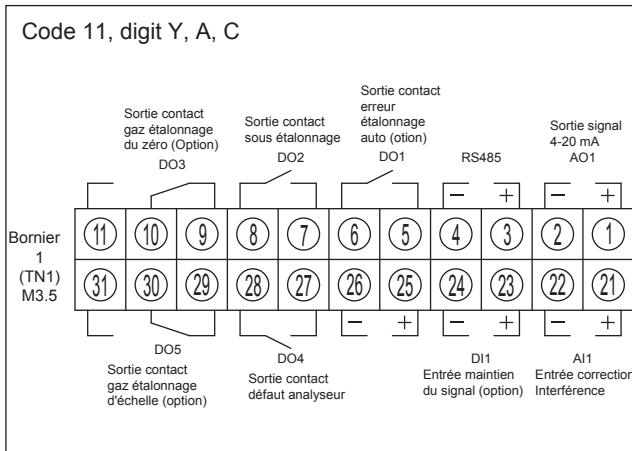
Code 11, digit Y, A, C

Sortie contact gaz étalonnage du zéro (Option)
DO3

Sortie contact sous étalonnage
DO2

Sortie contact erreur étalonnage auto (option)
DO1

RS485

Sortie signal 4-20 mA
AO1

− + − +

Bornier 1 (TN1) M3.5

| 11 | 10 | 9 | 8 | 7 | 6 | 5 | 4 | 3 | 2 | 1 |
|---|---|---|---|---|---|---|---|---|---|---|
| 31 | 30 | 29 | 28 | 27 | 26 | 25 | 24 | 23 | 22 | 21 |

− + − + − +

DO5
Sortie contact gaz étalonnage d'échelle (option)

DO4
Sortie contact défaut analyseur

DI1
Entrée maintien du signal (option)

AI1
Entrée correction Interférence